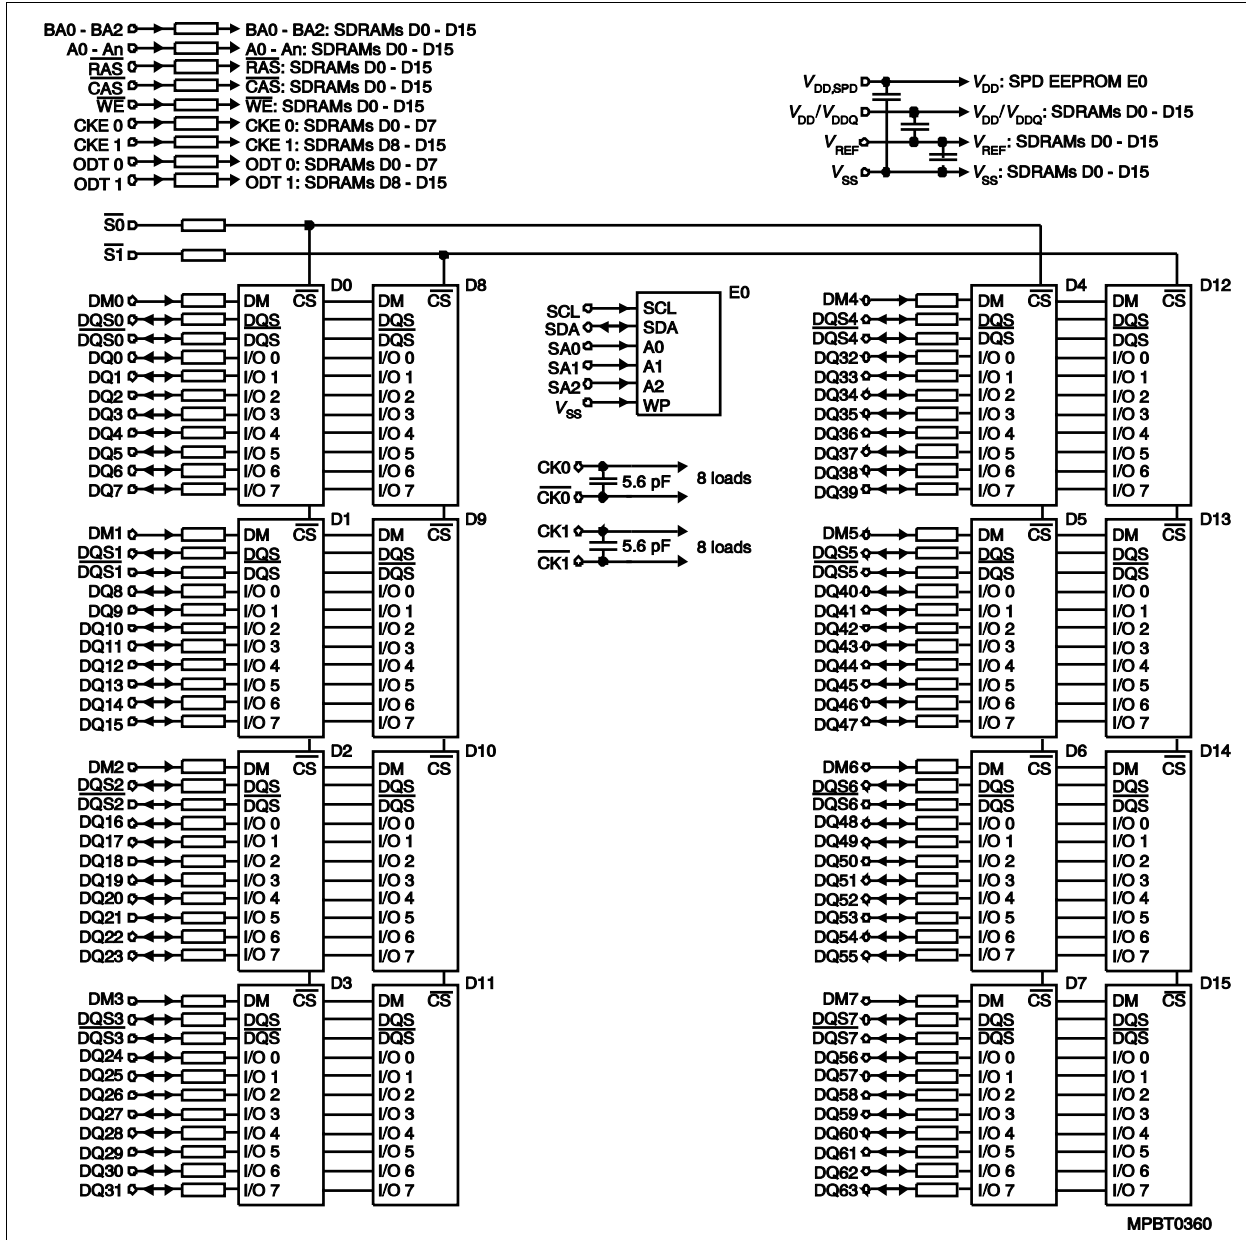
BA0 - BA2 → BA0 - BA2: SDRAMs D0 - D15
A0 - An → A0 - An: SDRAMs D0 - D15
$\overline{RAS}$ → $\overline{RAS}$: SDRAMs D0 - D15
$\overline{CAS}$ → $\overline{CAS}$: SDRAMs D0 - D15
$\overline{WE}$ → $\overline{WE}$: SDRAMs D0 - D15
CKE 0 → CKE 0: SDRAMs D0 - D7
CKE 1 → CKE 1: SDRAMs D8 - D15
ODT 0 → ODT 0: SDRAMs D0 - D7
ODT 1 → ODT 1: SDRAMs D8 - D15

$V_{DD,SPD}$ → $V_{DD}$: SPD EEPROM E0
$V_{DD}/V_{DDQ}$ → $V_{DD}/V_{DDQ}$: SDRAMs D0 - D15
$V_{REF}$ → $V_{REF}$: SDRAMs D0 - D15
$V_{SS}$ → $V_{SS}$: SDRAMs D0 - D15

$\overline{S0}$
$\overline{S1}$

D0
DM0 DQS0 $\overline{DQS0}$ DQ0 DQ1 DQ2 DQ3 DQ4 DQ5 DQ6 DQ7
DM $\overline{CS}$ DQS $\overline{DQS}$ I/O 0 I/O 1 I/O 2 I/O 3 I/O 4 I/O 5 I/O 6 I/O 7

D8
DM $\overline{CS}$ DQS $\overline{DQS}$ I/O 0 I/O 1 I/O 2 I/O 3 I/O 4 I/O 5 I/O 6 I/O 7

D1
DM1 DQS1 $\overline{DQS1}$ DQ8 DQ9 DQ10 DQ11 DQ12 DQ13 DQ14 DQ15
DM $\overline{CS}$ DQS $\overline{DQS}$ I/O 0 I/O 1 I/O 2 I/O 3 I/O 4 I/O 5 I/O 6 I/O 7

D9
DM $\overline{CS}$ DQS $\overline{DQS}$ I/O 0 I/O 1 I/O 2 I/O 3 I/O 4 I/O 5 I/O 6 I/O 7

D2
DM2 DQS2 $\overline{DQS2}$ DQ16 DQ17 DQ18 DQ19 DQ20 DQ21 DQ22 DQ23
DM $\overline{CS}$ DQS $\overline{DQS}$ I/O 0 I/O 1 I/O 2 I/O 3 I/O 4 I/O 5 I/O 6 I/O 7

D10
DM $\overline{CS}$ DQS $\overline{DQS}$ I/O 0 I/O 1 I/O 2 I/O 3 I/O 4 I/O 5 I/O 6 I/O 7

D3
DM3 DQS3 $\overline{DQS3}$ DQ24 DQ25 DQ26 DQ27 DQ28 DQ29 DQ30 DQ31
DM $\overline{CS}$ DQS $\overline{DQS}$ I/O 0 I/O 1 I/O 2 I/O 3 I/O 4 I/O 5 I/O 6 I/O 7

D11
DM $\overline{CS}$ DQS $\overline{DQS}$ I/O 0 I/O 1 I/O 2 I/O 3 I/O 4 I/O 5 I/O 6 I/O 7

E0
SCL SDA SA0 SA1 SA2 $V_{SS}$
SCL SDA A0 A1 A2 WP

CK0 $\overline{CK0}$ 5.6 pF 8 loads
CK1 $\overline{CK1}$ 5.6 pF 8 loads

D4
DM4 DQS4 $\overline{DQS4}$ DQ32 DQ33 DQ34 DQ35 DQ36 DQ37 DQ38 DQ39
DM $\overline{CS}$ DQS $\overline{DQS}$ I/O 0 I/O 1 I/O 2 I/O 3 I/O 4 I/O 5 I/O 6 I/O 7

D12
DM $\overline{CS}$ DQS $\overline{DQS}$ I/O 0 I/O 1 I/O 2 I/O 3 I/O 4 I/O 5 I/O 6 I/O 7

D5
DM5 DQS5 $\overline{DQS5}$ DQ40 DQ41 DQ42 DQ43 DQ44 DQ45 DQ46 DQ47
DM $\overline{CS}$ DQS $\overline{DQS}$ I/O 0 I/O 1 I/O 2 I/O 3 I/O 4 I/O 5 I/O 6 I/O 7

D13
DM $\overline{CS}$ DQS $\overline{DQS}$ I/O 0 I/O 1 I/O 2 I/O 3 I/O 4 I/O 5 I/O 6 I/O 7

D6
DM6 DQS6 $\overline{DQS6}$ DQ48 DQ49 DQ50 DQ51 DQ52 DQ53 DQ54 DQ55
DM $\overline{CS}$ DQS $\overline{DQS}$ I/O 0 I/O 1 I/O 2 I/O 3 I/O 4 I/O 5 I/O 6 I/O 7

D14
DM $\overline{CS}$ DQS $\overline{DQS}$ I/O 0 I/O 1 I/O 2 I/O 3 I/O 4 I/O 5 I/O 6 I/O 7

D7
DM7 DQS7 $\overline{DQS7}$ DQ56 DQ57 DQ58 DQ59 DQ60 DQ61 DQ62 DQ63
DM $\overline{CS}$ DQS $\overline{DQS}$ I/O 0 I/O 1 I/O 2 I/O 3 I/O 4 I/O 5 I/O 6 I/O 7

D15
DM $\overline{CS}$ DQS $\overline{DQS}$ I/O 0 I/O 1 I/O 2 I/O 3 I/O 4 I/O 5 I/O 6 I/O 7

MPBT0360